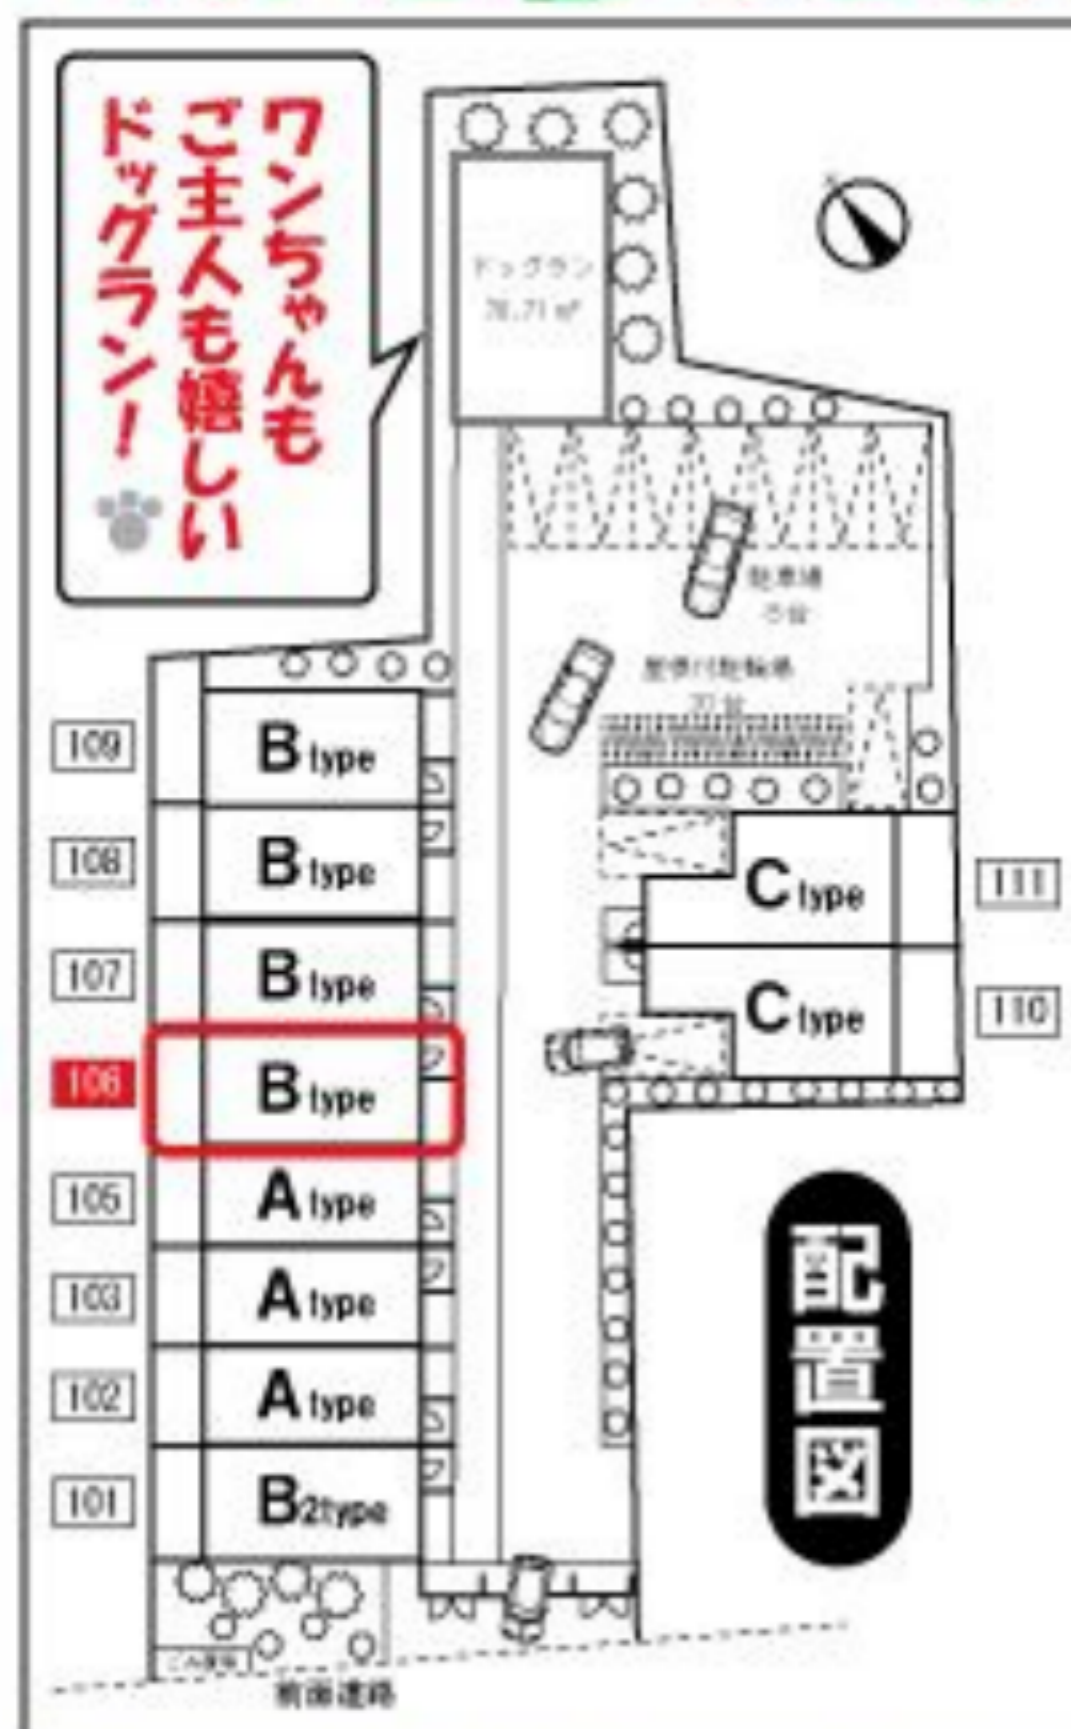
ワンちゃんもご主人も嬉しいドッグラン!

ドッグラン
26.71㎡

駐車場
5台

屋根付駐輪場
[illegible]台

109
B type
108
B type
107
B type
106
B type
105
A type
103
A type
102
A type
101
B2type

111
C type
110
C type

配置図

ごみ置場
前面道路